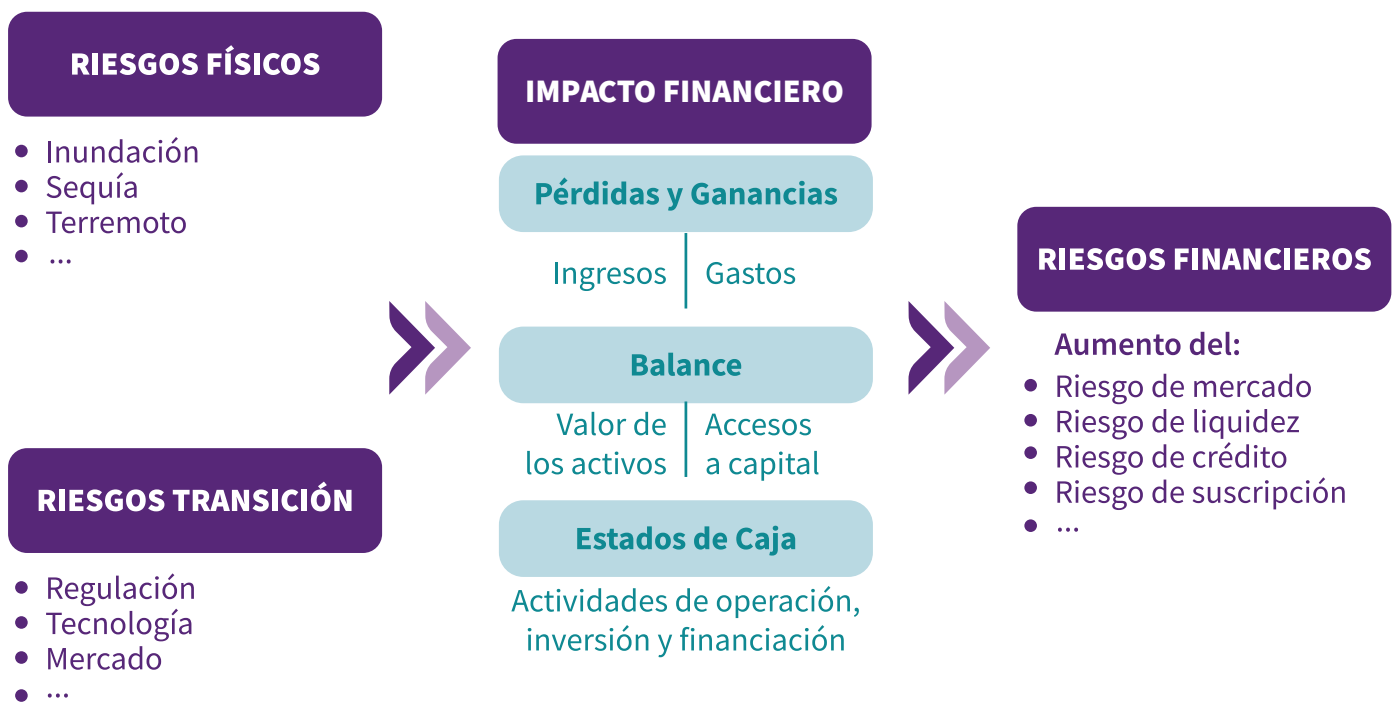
RIESGOS FÍSICOS

- Inundación
- Sequía
- Terremoto
- ...

RIESGOS TRANSICIÓN

- Regulación
- Tecnología
- Mercado
- ...

IMPACTO FINANCIERO

Pérdidas y Ganancias

Ingresos | Gastos

Balance

Valor de los activos | Accesos a capital

Estados de Caja

Actividades de operación, inversión y financiación

RIESGOS FINANCIEROS

Aumento del:

- Riesgo de mercado
- Riesgo de liquidez
- Riesgo de crédito
- Riesgo de suscripción
- ...